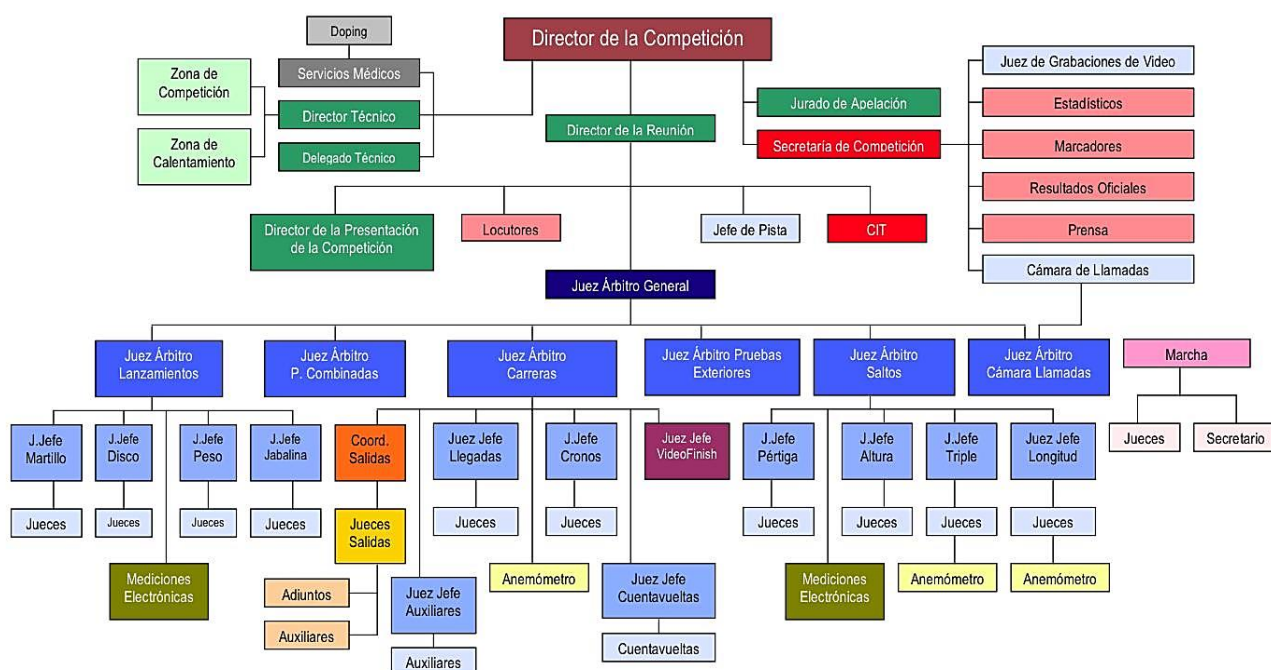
Doping
Servicios Médicos
Zona de Competición
Director Técnico
Zona de Calentamiento
Delegado Técnico
Director de la Competición
Jurado de Apelación
Director de la Reunión
Secretaría de Competición
Juez de Grabaciones de Video
Estadísticos
Marcadores
Resultados Oficiales
Prensa
Cámara de Llamadas
Director de la Presentación de la Competición
Locutores
Jefe de Pista
CIT
Juez Árbitro General
Juez Árbitro Lanzamientos
Juez Árbitro P. Combinadas
Juez Árbitro Carreras
Juez Árbitro Pruebas Exteriores
Juez Árbitro Saltos
Juez Árbitro Cámara Llamadas
Marcha
Jueces
Secretario
J.Jefe Martillo
J.Jefe Disco
J.Jefe Peso
J.Jefe Jabalina
Coord. Salidas
Juez Jefe Llegadas
J.Jefe Cronos
Juez Jefe VideoFinish
J.Jefe Pértiga
J.Jefe Altura
J.Jefe Triple
Juez Jefe Longitud
Jueces
Jueces
Jueces
Jueces
Jueces Salidas
Jueces
Jueces
Jueces
Jueces
Jueces
Jueces
Mediciones Electrónicas
Anemómetro
Juez Jefe Cuentavueltas
Mediciones Electrónicas
Anemómetro
Anemómetro
Adiuntos
Juez Jefe Auxiliares
Auxiliares
Cuentavueltas
Auxiliares